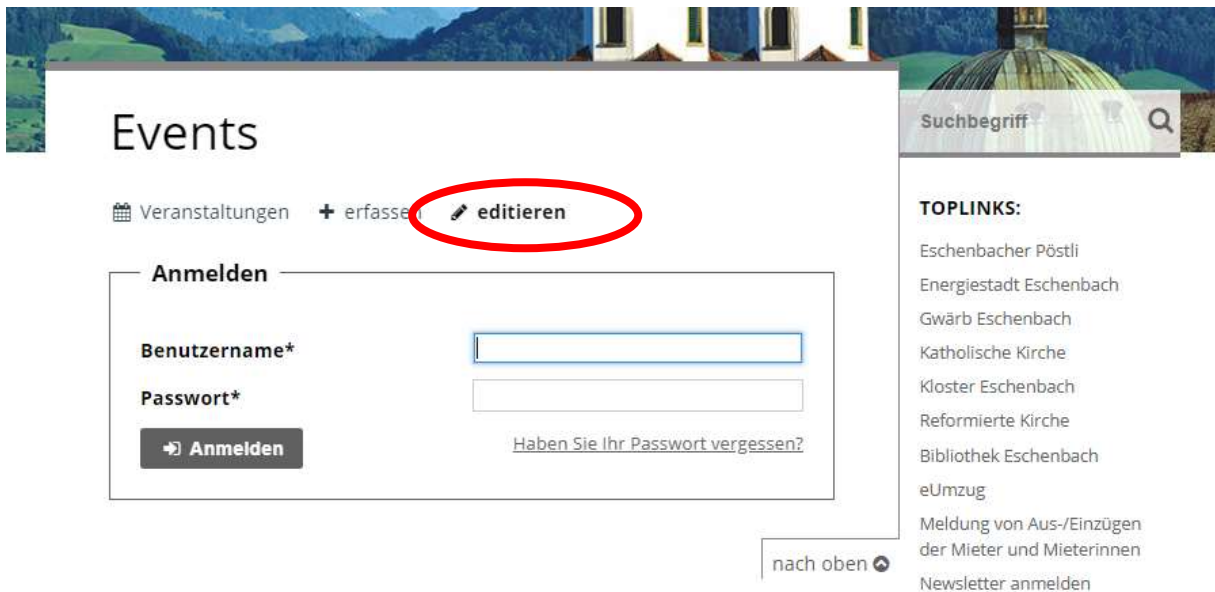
Events

Veranstaltungen + erfassen editieren

Anmelden

Benutzername*

Passwort*

Anmelden

Haben Sie Ihr Passwort vergessen?

nach oben

Suchbegriff

TOPLINKS:

Eschenbacher Pöstli

Energiestadt Eschenbach

Gwärb Eschenbach

Katholische Kirche

Kloster Eschenbach

Reformierte Kirche

Bibliothek Eschenbach

eUmzug

Meldung von Aus-/Einzügen der Mieter und Mieterinnen

Newsletter anmelden